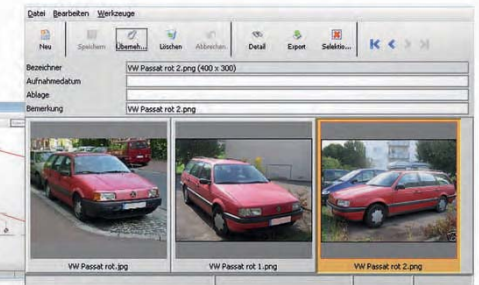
Datei Bearbeiten Werkzeuge

Neu Speichern Übernehmen Löschen Abbrechen Detail Export Selektio...

Bezeichner VW Passat rot 2.png (400 x 300)
Aufnahmedatum
Ablage
Bemerkung VW Passat rot 2.png

VW Passat rot.jpg
VW Passat rot 1.png
VW Passat rot 2.png